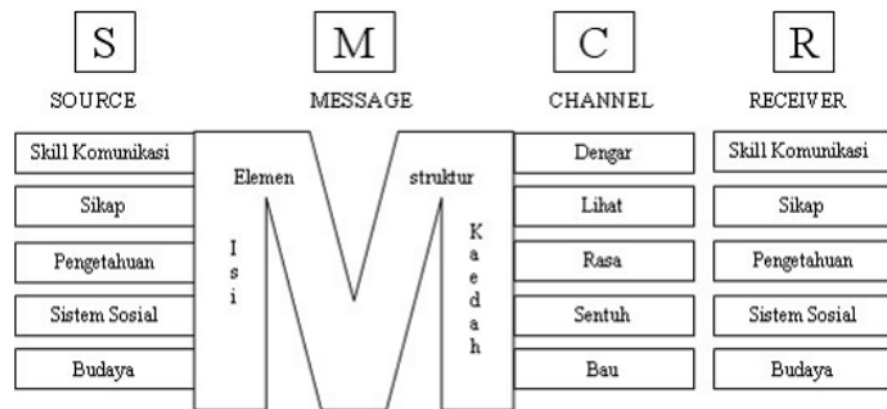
S

SOURCE

Skill Komunikasi

Sikap

Pengetahuan

Sistem Sosial

Budaya

M

MESSAGE

Elemen

struktur

Isi

Kaedah

C

CHANNEL

Dengar

Lihat

Rasa

Sentuh

Bau

R

RECEIVER

Skill Komunikasi

Sikap

Pengetahuan

Sistem Sosial

Budaya